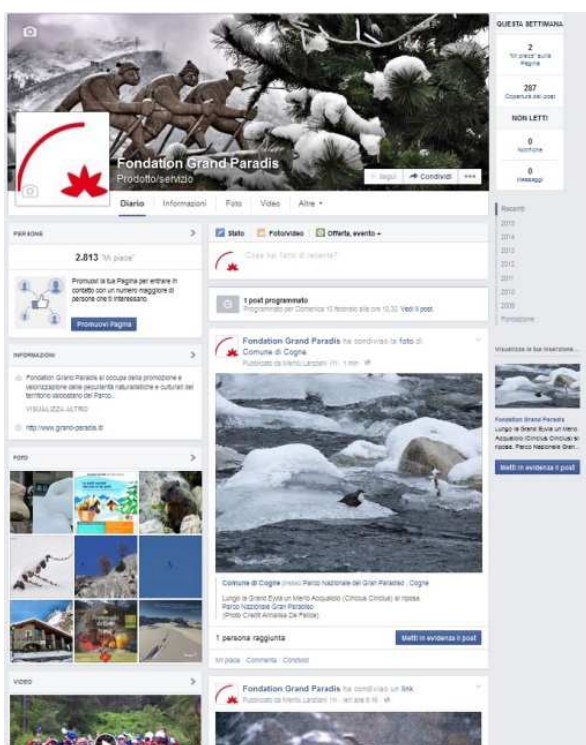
Fondation Grand Paradis
Prodotto/servizio

Segui
Condividi
•••

Diario
Informazioni
Foto
Video
Altro

QUESTA SETTIMANA
2
"Mi piace" sulla Pagina
287
Copertura dei post
NON LETTI
0
Notifiche
0
Messaggi

Recenti
2015
2014
2013
2012
2011
2010
2009
Fondazione

PERSONE
2.813 "Mi piace"
Promuovi la tua Pagina per entrare in contatto con un numero maggiore di persone che ti interessano.
Promuovi Pagina

INFORMAZIONI
Fondation Grand Paradis si occupa della promozione e valorizzazione delle peculiarità naturalistiche e culturali del territorio valdostano del Parco...
VISUALIZZA ALTRO
http://www.grand-paradis.it

FOTO

VIDEO

Stato
Foto/video
Offerta, evento
Cosa hai fatto di recente?

1 post programmato
Programmato per Domenica 15 febbraio alle ore 12.30. Vedi il post.

Fondation Grand Paradis ha condiviso la foto di Comune di Cogne.
Pubblicato da Mario Lanzani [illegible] · 1 min

Comune di Cogne (nella) Parco Nazionale del Gran Paradiso · Cogne
Lungo la Grand Eyvia un Merlo Acquaiolo (Cinclus Cinclus) si riposa.
Parco Nazionale Gran Paradiso
(Photo Credit Amalisa De Pellce)

1 persona raggiunta
Metti in evidenza il post
Mi piace · Commenta · Condividi

Fondation Grand Paradis ha condiviso un link.
Pubblicato da Mario Lanzani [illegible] · ieri alle 8.16

Visualizza le tue inserzioni...
Fondation Grand Paradis
Lungo la Grand Eyvia un Merlo Acquaiolo (Cinclus Cinclus) si riposa. Parco Nazionale Gran...
Metti in evidenza il post